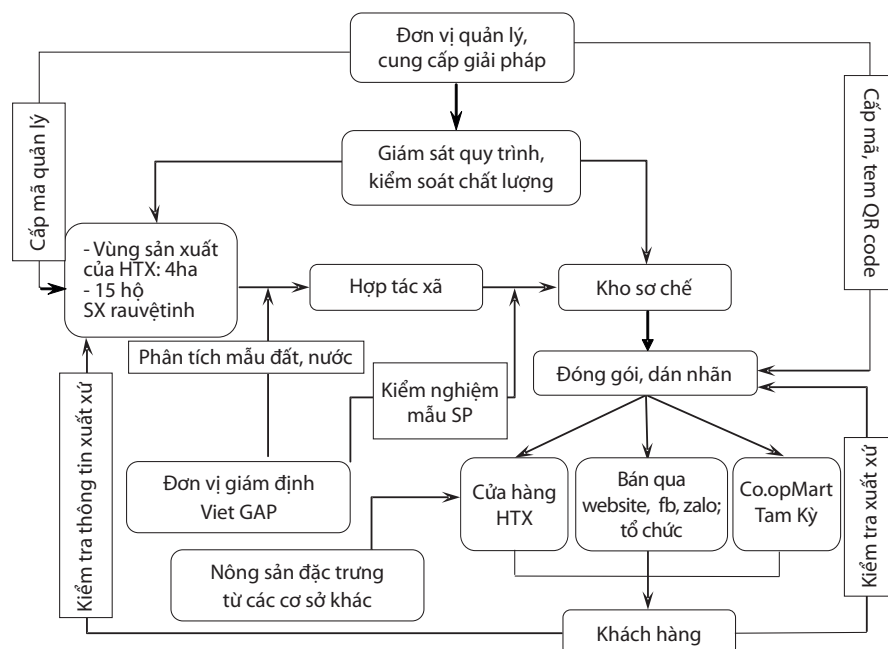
Đơn vị quản lý, cung cấp giải pháp

Cấp mã quản lý

Cấp mã, tem QR code

Giám sát quy trình, kiểm soát chất lượng

- Vùng sản xuất của HTX: 4ha
- 15 hộ SX rauvệtinh

Hợp tác xã

Kho sơ chế

Phân tích mẫu đất, nước

Kiểm nghiệm mẫu SP

Đóng gói, dán nhãn

Kiểm tra thông tin xuất xứ

Đơn vị giám định Viet GAP

Cửa hàng HTX

Bán qua website, fb, zalo; tổ chức

Co.opMart Tam Kỳ

Kiểm tra xuất xứ

Nông sản đặc trưng từ các cơ sở khác

Khách hàng